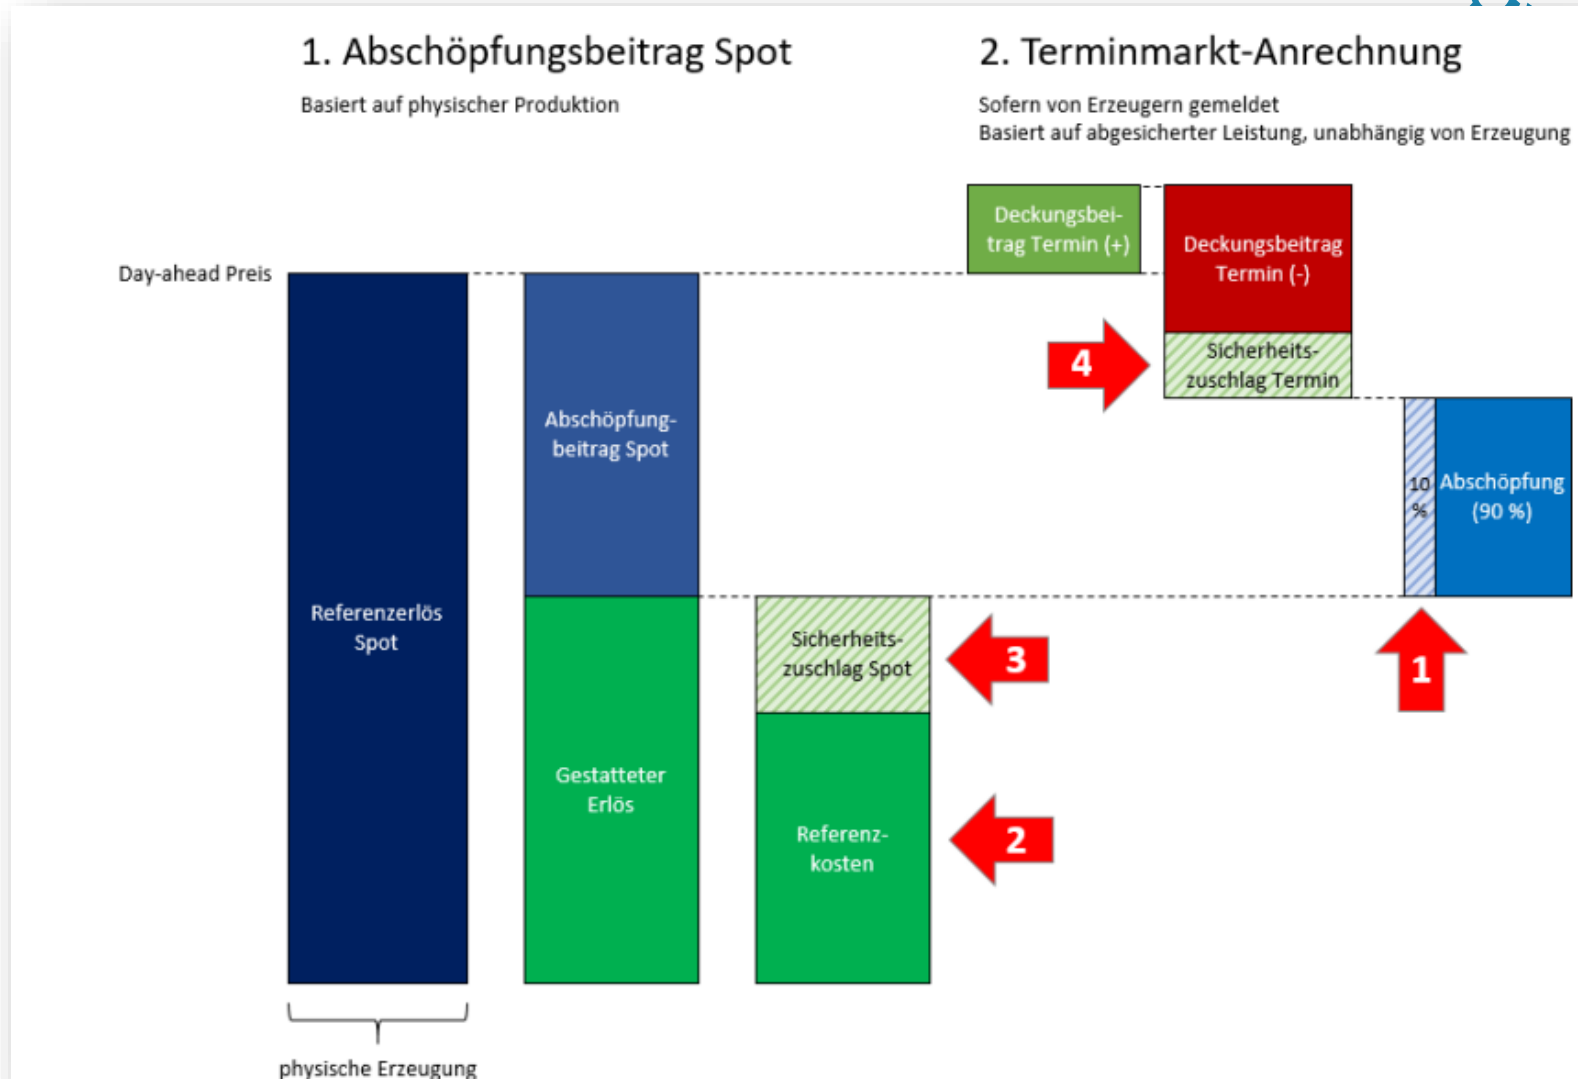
1. Abschöpfungsbeitrag Spot

Basiert auf physischer Produktion

2. Terminmarkt-Anrechnung

Sofern von Erzeugern gemeldet
Basiert auf abgesicherter Leistung, unabhängig von Erzeugung

Day-ahead Preis

Referenzerlös Spot

Abschöpfungbeitrag Spot

Gestatteter Erlös

Sicherheitszuschlag Spot

Referenzkosten

Deckungsbeitrag Termin (+)

Deckungsbeitrag Termin (-)

Sicherheitszuschlag Termin

10 %

Abschöpfung (90 %)

4

3

2

1

physische Erzeugung